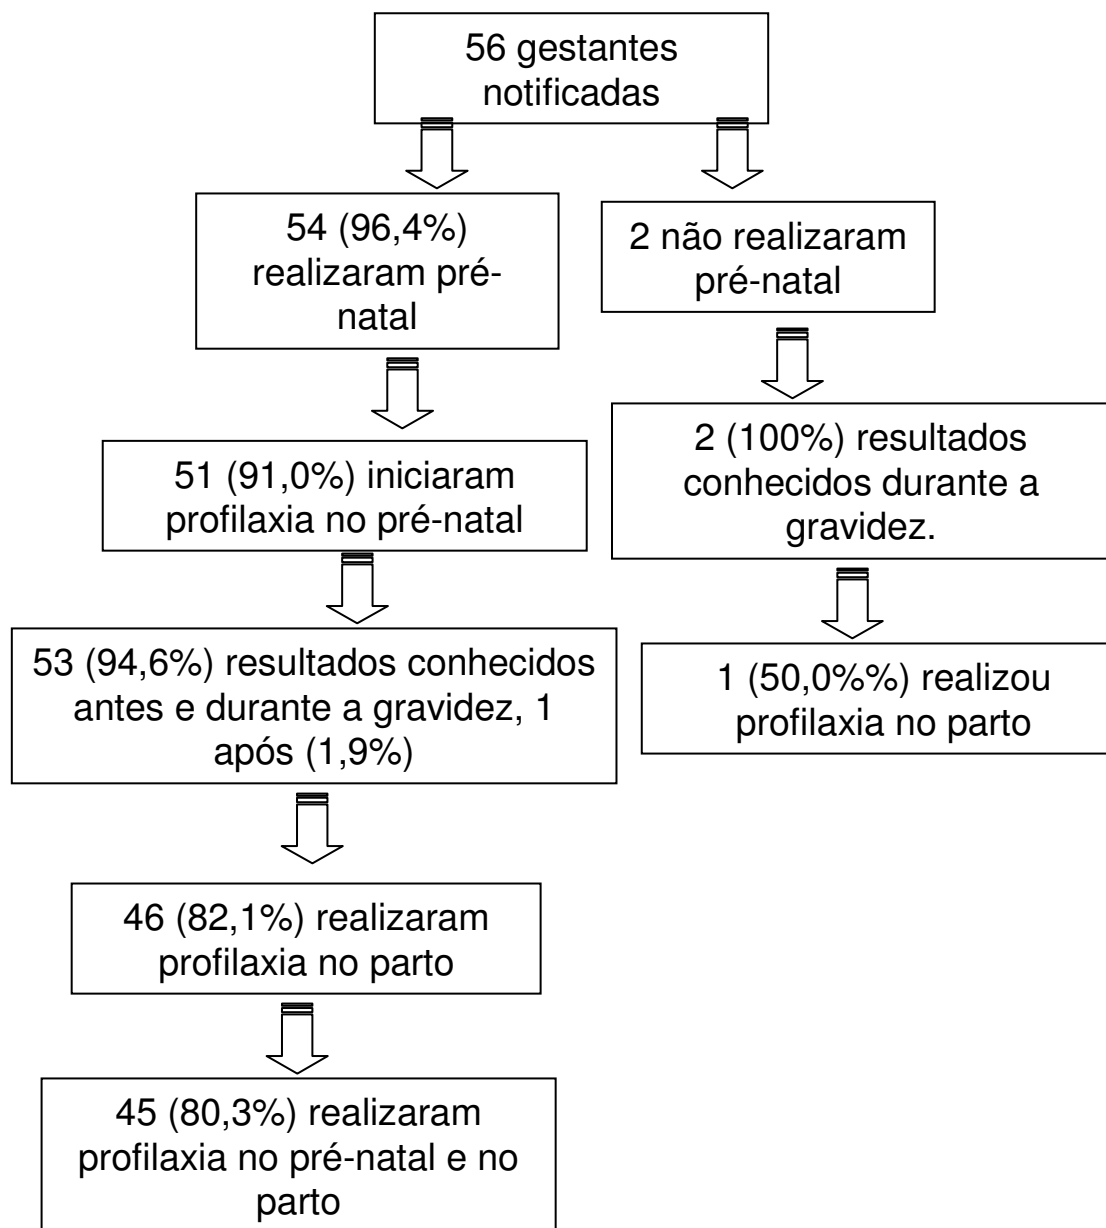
56 gestantes notificadas

54 (96,4%) realizaram pré-natal

51 (91,0%) iniciaram profilaxia no pré-natal

53 (94,6%) resultados conhecidos antes e durante a gravidez, 1 após (1,9%)

46 (82,1%) realizaram profilaxia no parto

45 (80,3%) realizaram profilaxia no pré-natal e no parto

2 não realizaram pré-natal

2 (100%) resultados conhecidos durante a gravidez.

1 (50,0%%) realizou profilaxia no parto